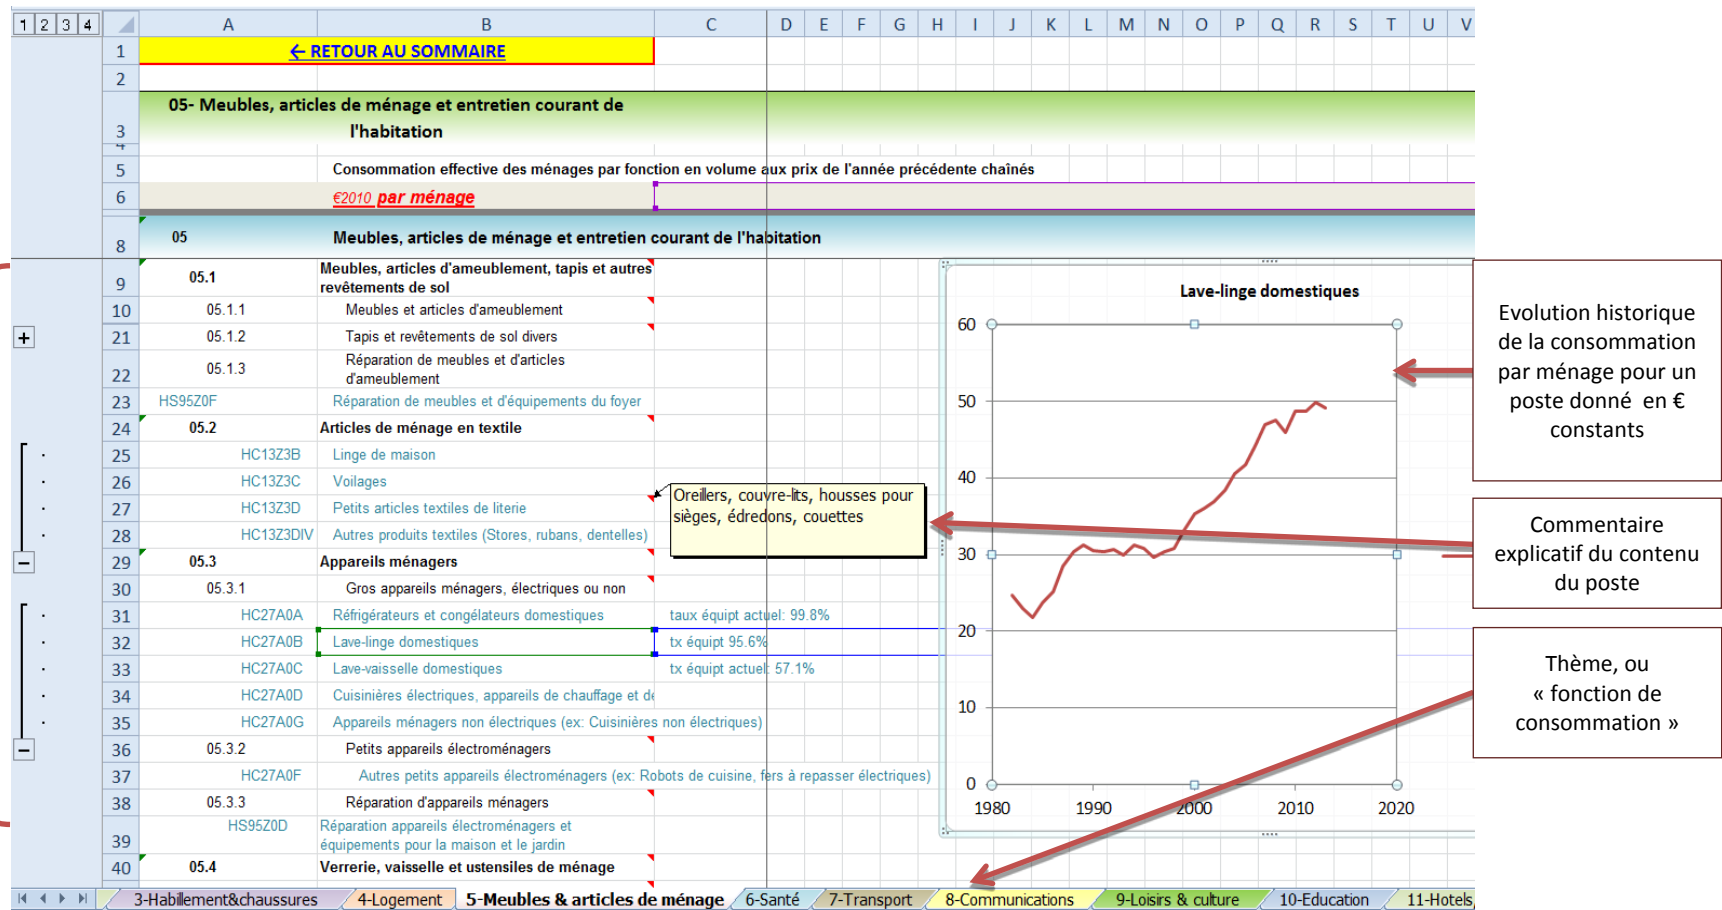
1 2 3 4

A B C D E F G H I J K L M N O P Q R S T U V

1 ← RETOUR AU SOMMAIRE
2
3 05- Meubles, articles de ménage et entretien courant de l'habitation
5 Consommation effective des ménages par fonction en volume aux prix de l'année précédente chaînés
6 €2010 par ménage
8 05 Meubles, articles de ménage et entretien courant de l'habitation
9 05.1 Meubles, articles d'ameublement, tapis et autres revêtements de sol
10 05.1.1 Meubles et articles d'ameublement
21 05.1.2 Tapis et revêtements de sol divers
22 05.1.3 Réparation de meubles et d'articles d'ameublement
23 HS95Z0F Réparation de meubles et d'équipements du foyer
24 05.2 Articles de ménage en textile
25 HC13Z3B Linge de maison
26 HC13Z3C Voilages
27 HC13Z3D Petits articles textiles de literie
28 HC13Z3DIV Autres produits textiles (Stores, rubans, dentelles)
29 05.3 Appareils ménagers
30 05.3.1 Gros appareils ménagers, électriques ou non
31 HC27A0A Réfrigérateurs et congélateurs domestiques taux équipt actuel: 99.8%
32 HC27A0B Lave-linge domestiques tx équipt 95.6%
33 HC27A0C Lave-vaisselle domestiques tx équipt actuel: 57.1%
34 HC27A0D Cuisinières électriques, appareils de chauffage et de
35 HC27A0G Appareils ménagers non électriques (ex: Cuisinières non électriques)
36 05.3.2 Petits appareils électroménagers
37 HC27A0F Autres petits appareils électroménagers (ex: Robots de cuisine, fers à repasser électriques)
38 05.3.3 Réparation d'appareils ménagers
39 HS95Z0D Réparation appareils électroménagers et équipements pour la maison et le jardin
40 05.4 Verrerie, vaisselle et ustensiles de ménage

Oreillers, couvre-lits, housses pour sièges, édredons, couettes

Lave-linge domestiques
60
50
40
30
20
10
0
1980 1990 2000 2010 2020

Evolution historique de la consommation par ménage pour un poste donné en € constants

Commentaire explicatif du contenu du poste

Thème, ou « fonction de consommation »

3-Habillement&chaussures 4-Logement 5-Meubles & articles de ménage 6-Santé 7-Transport 8-Communications 9-Loisirs & culture 10-Education 11-Hotels